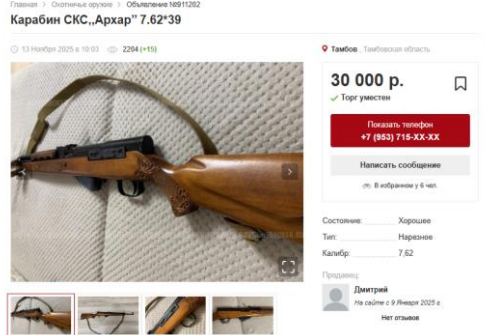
Главная > Охотничье оружие > Объявление №911202

Карабин СКС„Архар" 7.62*39

13 Ноября 2025 в 10:03 2204 (+15)

Тамбов, Тамбовская область

30 000 р.

Торг уместен

Показать телефон
+7 (953) 715-XX-XX

Написать сообщение

В избранном у 6 чел.

Состояние: Хорошее

Тип: Нарезное

Калибр: 7,62

Продавец

Дмитрий
На сайте с 9 Января 2025 г.

Нет отзывов